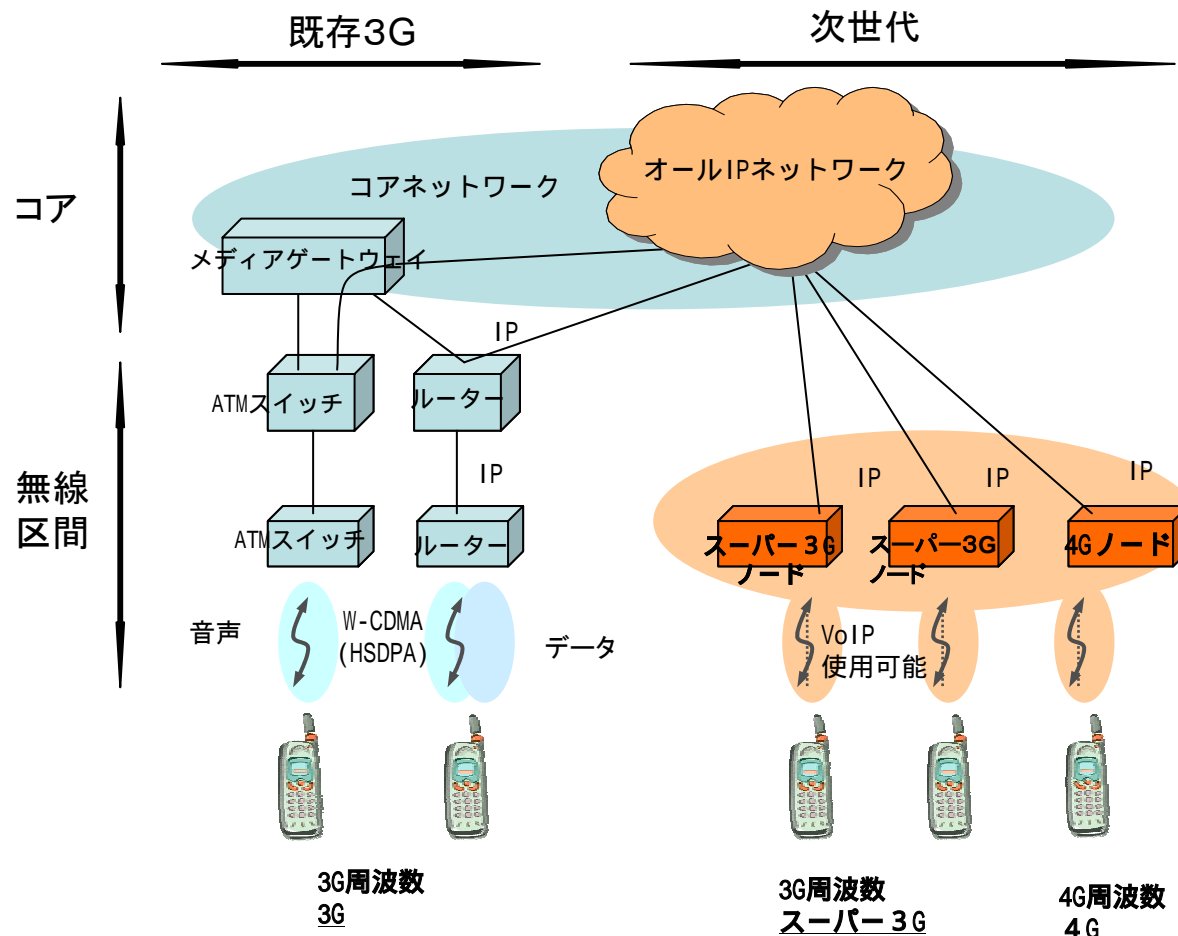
既存3G

次世代

コア

コアネットワーク

オールIPネットワーク

メディアゲートウェイ

IP

ATMスイッチ

ルーター

IP

無線区間

ATMスイッチ

ルーター

IP

IP

IP

スーパー3Gノード

スーパー3Gノード

4Gノード

音声

W-CDMA (HSDPA)

データ

VoIP 使用可能

3G周波数
3G

3G周波数
スーパー3G

4G周波数
4G